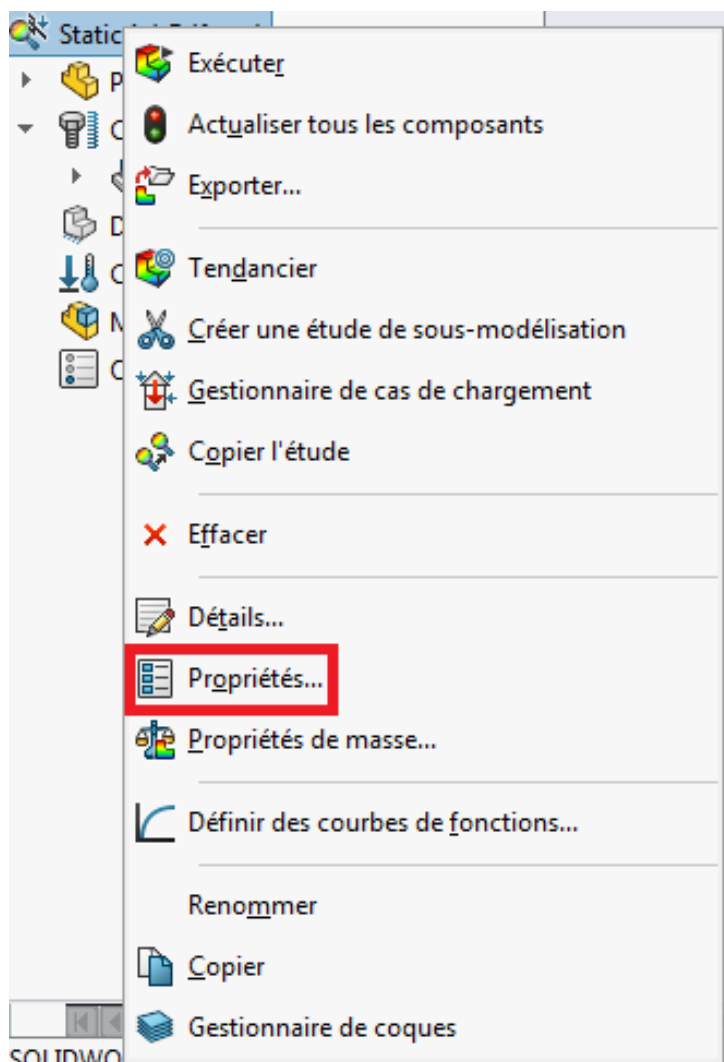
Static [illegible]
P
C
D
C
M
C

Exécuter
Actualiser tous les composants
Exporter...
Tendancier
Créer une étude de sous-modélisation
Gestionnaire de cas de chargement
Copier l'étude
Effacer
Détails...
Propriétés...
Propriétés de masse...
Définir des courbes de fonctions...
Renommer
Copier
Gestionnaire de coques

SOLIDWO